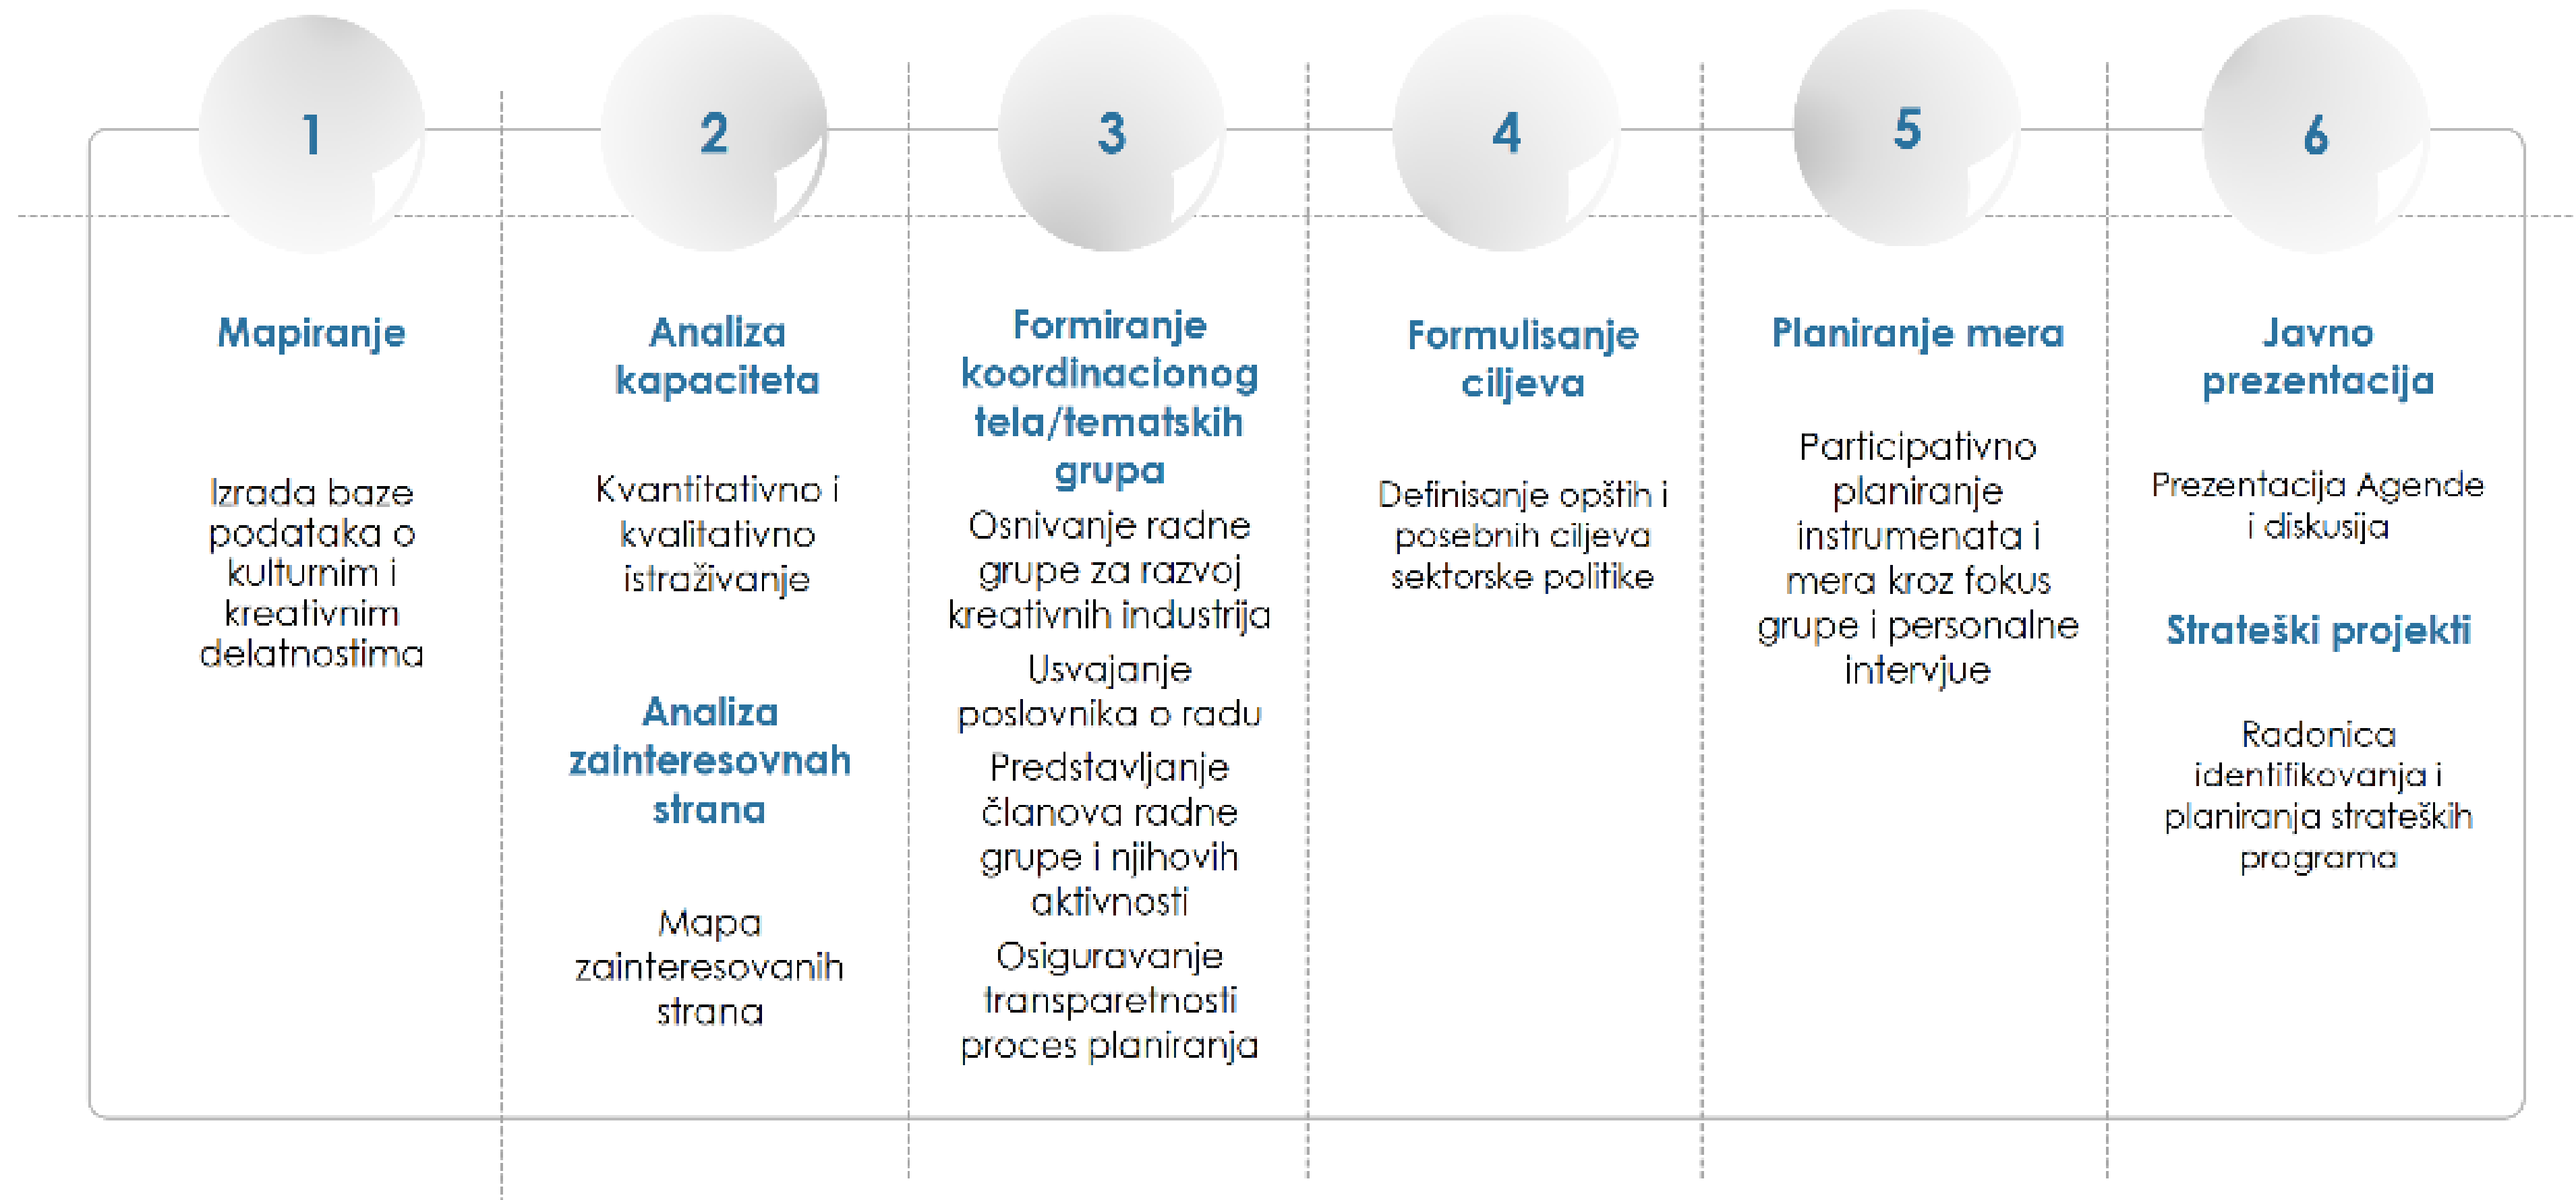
1

Mapiranje

Izrada baze podataka o kulturnim i kreativnim delatnostima

2

Analiza kapaciteta

Kvantitativno i kvalitativno istraživanje

Analiza zainteresovnah strana

Mapa zainteresovanih strana

3

Formiranje koordinacionog tela/tematskih grupa

Osnivanje radne grupe za razvoj kreativnih industrija

Usvajanje poslovnika o radu

Predstavljanje članova radne grupe i njihovih aktivnosti

Osiguravanje transparetnosti proces planiranja

4

Formulisanje ciljeva

Definisanje opštih i posebnih ciljeva sektorske politike

5

Planiranje mera

Participativno planiranje instrumenata i mera kroz fokus grupe i personalne intervjue

6

Javno prezentacija

Prezentacija Agende i diskusija

Strateški projekti

Radonica identifikovanja i planiranja strateških programa